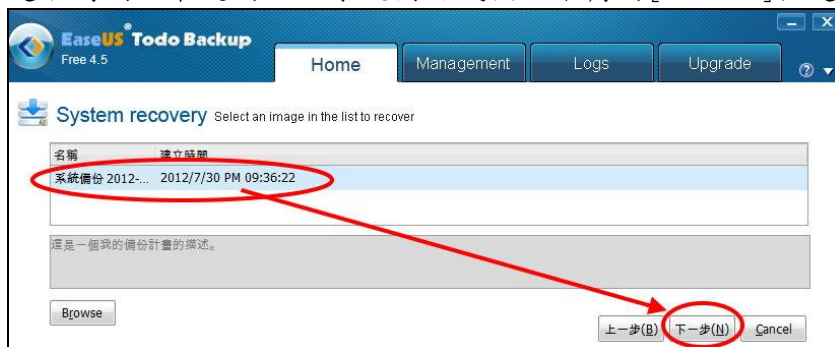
EaseUS® Todo Backup
Free 4.5

Home
Management
Logs
Upgrade

System recovery Select an image in the list to recover

| 名稱 | 建立時間 |
|---|---|
| 系統備份 2012-... | 2012/7/30 PM 09:36:22 |

這是一個我的備份計畫的描述。

Browse

上一步(B)
下一步(N)
Cancel